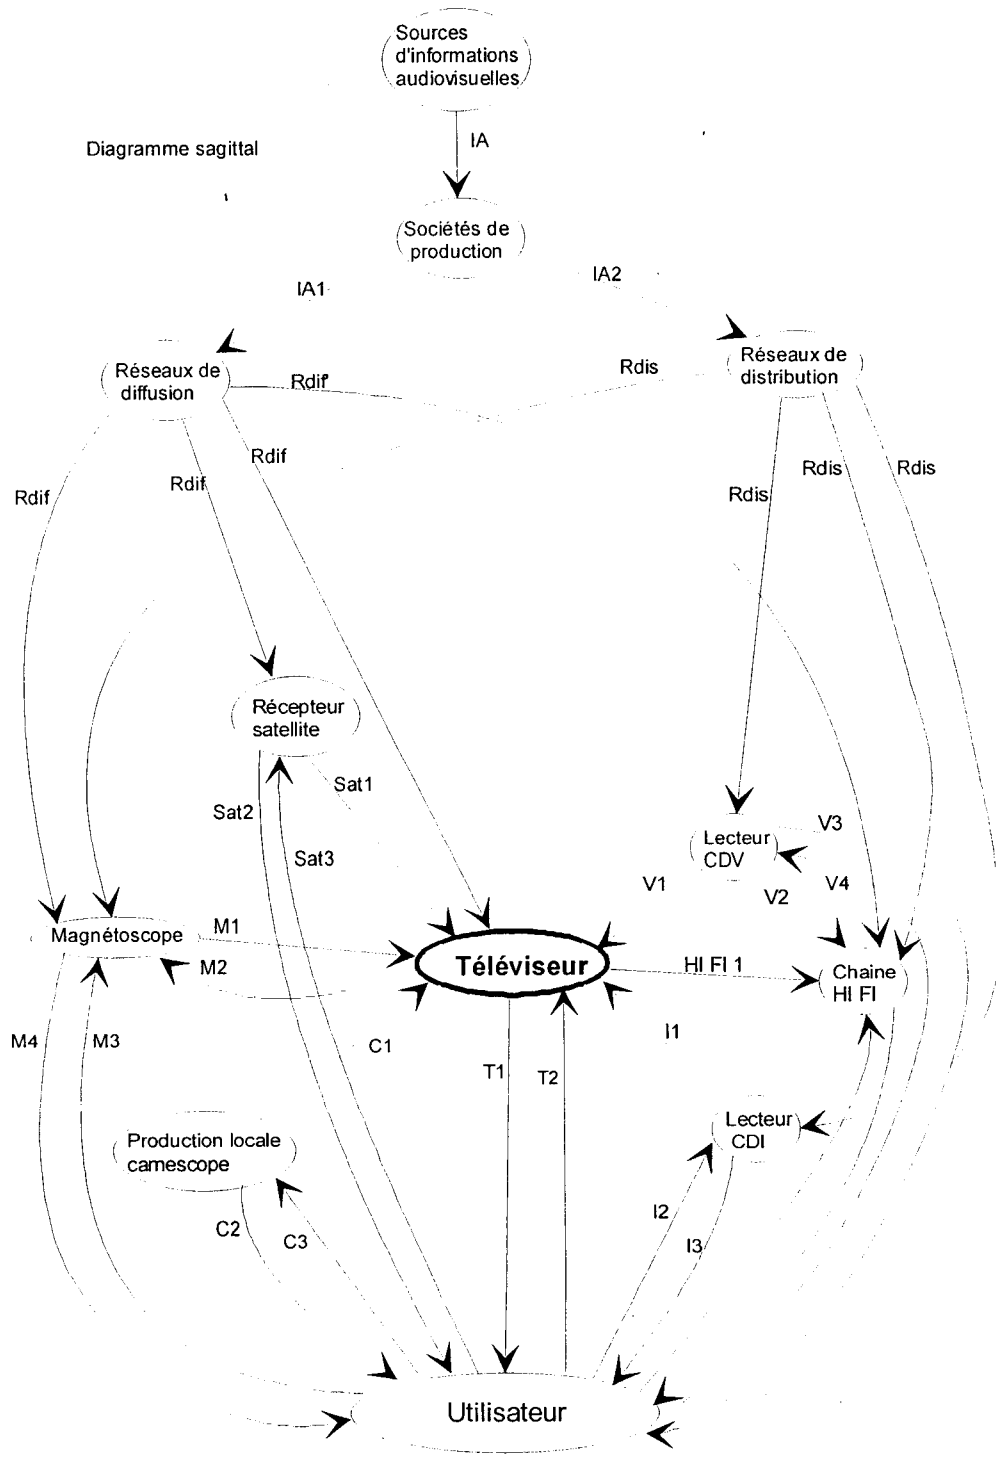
Sources d'informations audiovisuelles

Diagramme sagittal

IA

Sociétés de production

IA1

IA2

Réseaux de diffusion

Rdif

Rdis

Réseaux de distribution

Rdif

Rdif

Rdif

Rdis

Rdis

Rdis

Récepteur satellite

Sat1

Sat2

Sat3

Lecteur CDV

V3

V1

V2

V4

Magnétoscope

M1

M2

Téléviseur

HI FI 1

Chaine HI FI

M4

M3

C1

I1

T1

T2

Lecteur CDI

Production locale camescope

C2

C3

I2

I3

Utilisateur